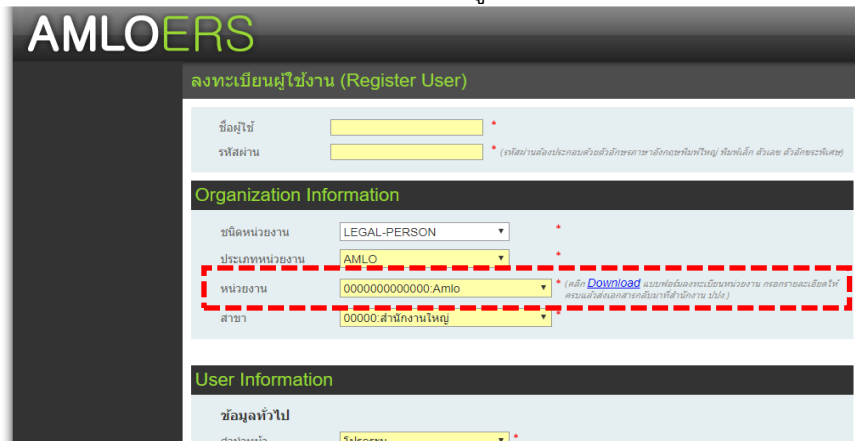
AMLOERS

ลงทะเบียนผู้ใช้งาน (Register User)

ชื่อผู้ใช้ *

รหัสผ่าน * (รหัสผ่านต้องประกอบด้วยตัวอักษรภาษาอังกฤษพิมพ์ใหญ่ พิมพ์เล็ก ตัวเลข ตัวอักษรพิเศษ)

Organization Information

ชนิดหน่วยงาน LEGAL-PERSON *

ประเภทหน่วยงาน AMLO *

หน่วยงาน 0000000000000:Amlo * (คลิก Download แบบฟอร์มลงทะเบียนหน่วยงาน กรอกรายละเอียดให้ครบแล้วส่งเอกสารกลับมาที่สำนักงาน ปปง.)

สาขา 00000:สำนักงานใหญ่ *

User Information

ข้อมูลทั่วไป

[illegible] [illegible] *